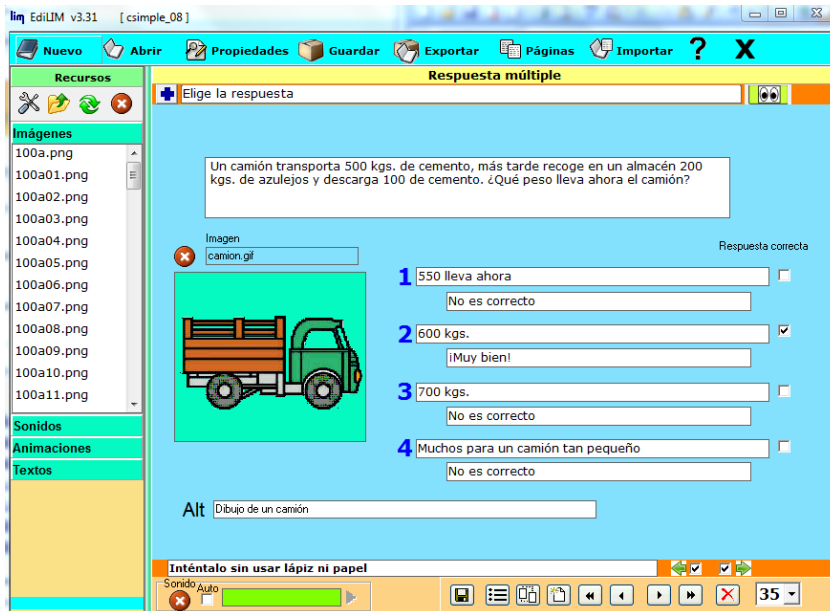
lim EdiLIM v3.31 [ csimple_08 ]

Nuevo Abrir Propiedades Guardar Exportar Páginas Importar ? X

Recursos

Imágenes
100a.png
100a01.png
100a02.png
100a03.png
100a04.png
100a05.png
100a06.png
100a07.png
100a08.png
100a09.png
100a10.png
100a11.png

Sonidos
Animaciones
Textos

Respuesta múltiple

Elige la respuesta

Un camión transporta 500 kgs. de cemento, más tarde recoge en un almacén 200 kgs. de azulejos y descarga 100 de cemento. ¿Qué peso lleva ahora el camión?

Imagen
camion.gif

Respuesta correcta

1 550 lleva ahora
No es correcto

2 600 kgs.
¡Muy bien!

3 700 kgs.
No es correcto

4 Muchos para un camión tan pequeño
No es correcto

Alt Dibujo de un camión

Inténtalo sin usar lápiz ni papel

Sonido Auto

35